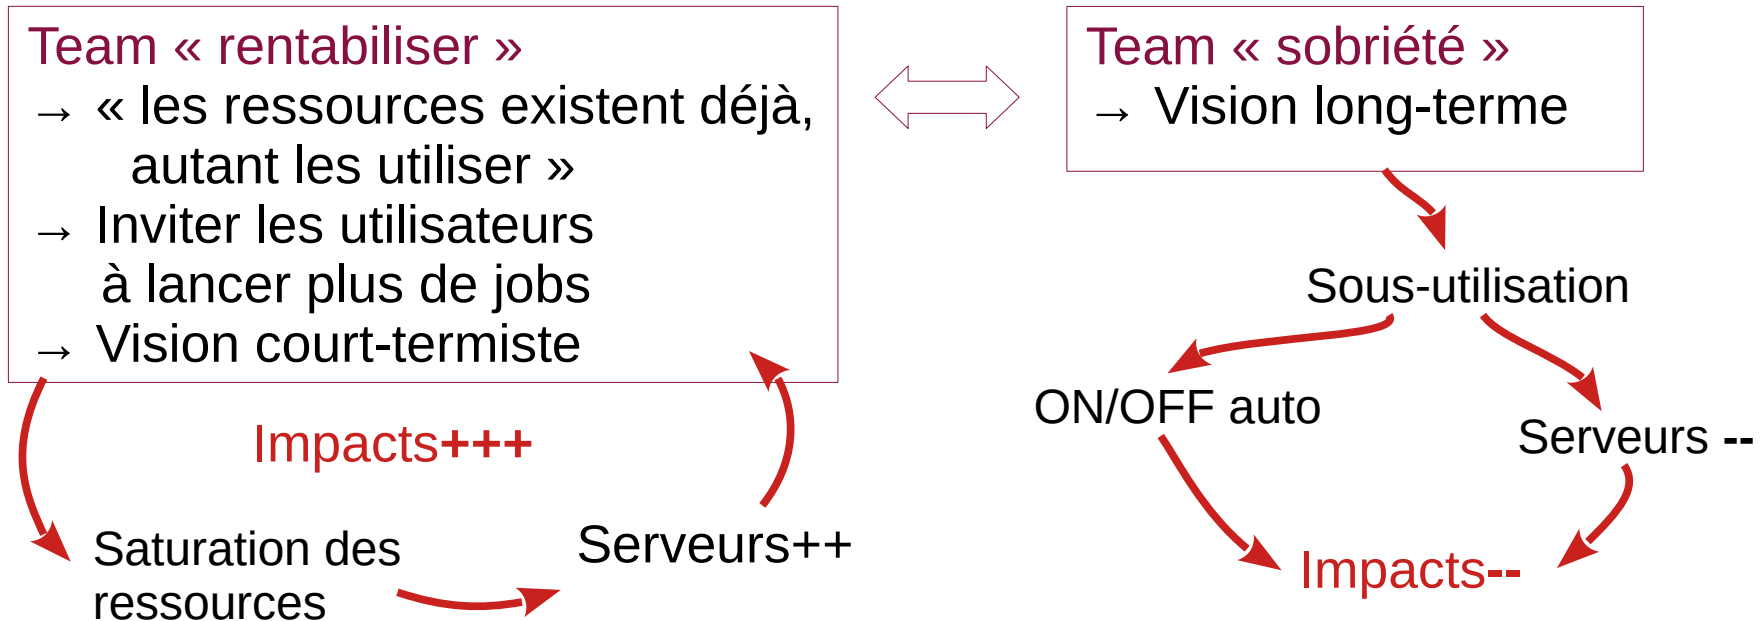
Team « rentabiliser »
→ « les ressources existent déjà, autant les utiliser »
→ Inviter les utilisateurs à lancer plus de jobs
→ Vision court-termiste

Team « sobriété »
→ Vision long-terme

Impacts+++

Saturation des ressources

Serveurs++

Sous-utilisation

ON/OFF auto

Serveurs --

Impacts--